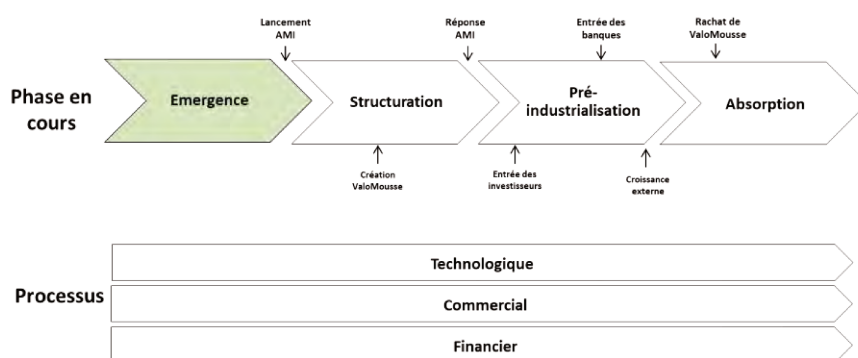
Lancement AMI

Réponse AMI

Entrée des banques

Rachat de ValoMousse

Phase en cours

Emergence

Structuration

Pré-industrialisation

Absorption

Création ValoMousse

Entrée des investisseurs

Croissance externe

Processus

Technologique

Commercial

Financier